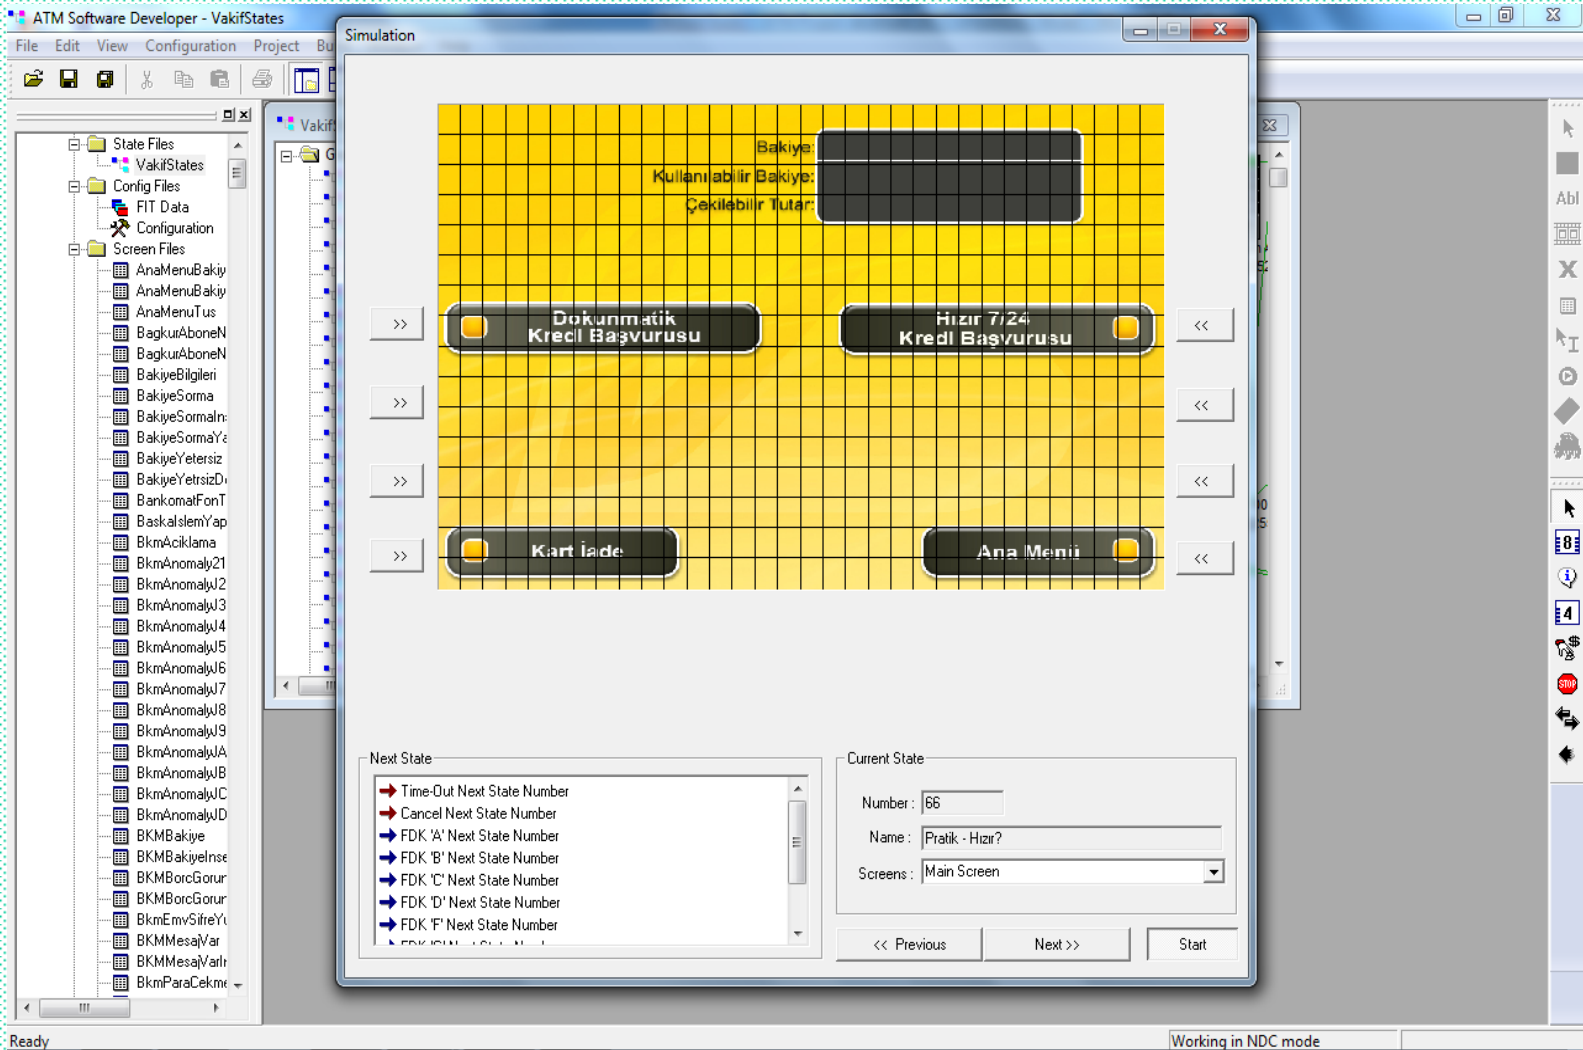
ATM Software Developer - VakifStates

File Edit View Configuration Project Bu

Simulation

State Files
VakifStates
Config Files
FIT Data
Configuration
Screen Files
AnaMenuBakiy
AnaMenuBakiy
AnaMenuTus
BagkurAboneN
BagkurAboneN
BakiyeBilgileri
BakiyeSorma
BakiyeSormaIn
BakiyeSormaYa
BakiyeYetersiz
BakiyeYetrsizD
BankomatFonT
BaskaIslemYap
BkmAciklama
BkmAnomaly21
BkmAnomalyJ2
BkmAnomalyJ3
BkmAnomalyJ4
BkmAnomalyJ5
BkmAnomalyJ6
BkmAnomalyJ7
BkmAnomalyJ8
BkmAnomalyJ9
BkmAnomalyJA
BkmAnomalyJB
BkmAnomalyJC
BkmAnomalyJD
BKMBakiye
BKMBakiyeInse
BKMBorcGorur
BKMBorcGorur
BkmEmvSifreYe
BKMMesajVar
BKMMesajVarlı
BkmParaCekme

Vakif

Bakiye:
Kullanılabilir Bakiye:
Çekilebilir Tutar:

>> Dokunmatik Kredi Başvurusu
Hızır 7/24 Kredi Başvurusu <<
>>
<<
>>
<<
>> Kart İade
Ana Menü <<

Next State
Time-Out Next State Number
Cancel Next State Number
FDK 'A' Next State Number
FDK 'B' Next State Number
FDK 'C' Next State Number
FDK 'D' Next State Number
FDK 'F' Next State Number

Current State
Number : 66
Name : Pratik - Hızır?
Screens : Main Screen

<< Previous
Next >>
Start

Ready
Working in NDC mode